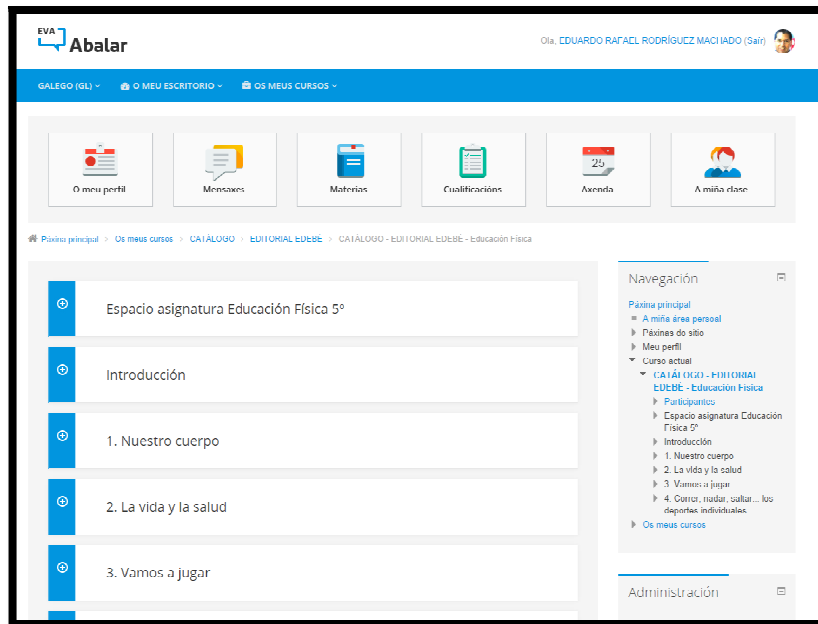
EVA Abalar

Ola, EDUARDO RAFAEL RODRÍGUEZ MACHADO (Saír)

GALEGO (GL) O MEU ESCRITORIO OS MEUS CURSOS

O meu perfil
Mensaxes
Materias
Cualificacións
25
Axenda
A miña clase

Páxina principal > Os meus cursos > CATÁLOGO > EDITORIAL EDEBE > CATÁLOGO - EDITORIAL EDEBE - Educación Física

Espacio asignatura Educación Física 5°

Introducción

1. Nuestro cuerpo

2. La vida y la salud

3. Vamos a jugar

Navegación
Páxina principal
A miña área persoal
Páxinas do sitio
Meu perfil
Curso actual
CATÁLOGO - EDITORIAL EDEBE - Educación Física
Participantes
Espacio asignatura Educación Física 5°
Introducción
1. Nuestro cuerpo
2. La vida y la salud
3. Vamos a jugar
4. Correr, nadar, saltar... los deportes individuales
Os meus cursos

Administración